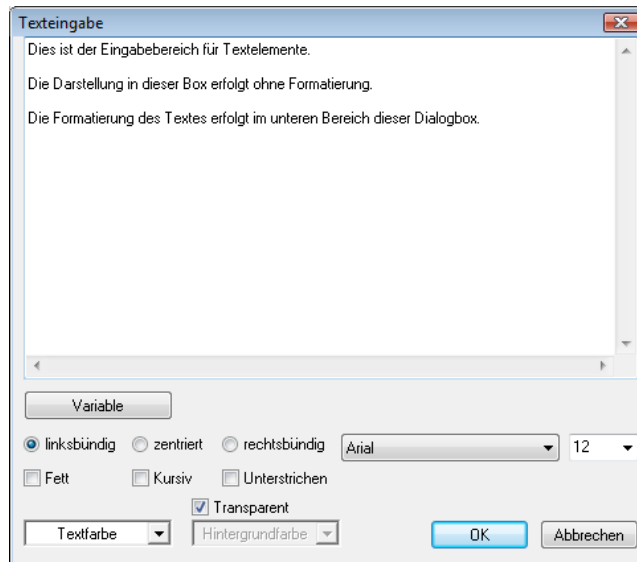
Texteingabe

Dies ist der Eingabebereich für Textelemente.

Die Darstellung in dieser Box erfolgt ohne Formatierung.

Die Formatierung des Textes erfolgt im unteren Bereich dieser Dialogbox.

Variable

linksbündig zentriert rechtsbündig Arial 12

Fett Kursiv Unterstrichen

Transparent

Textfarbe Hintergrundfarbe OK Abbrechen